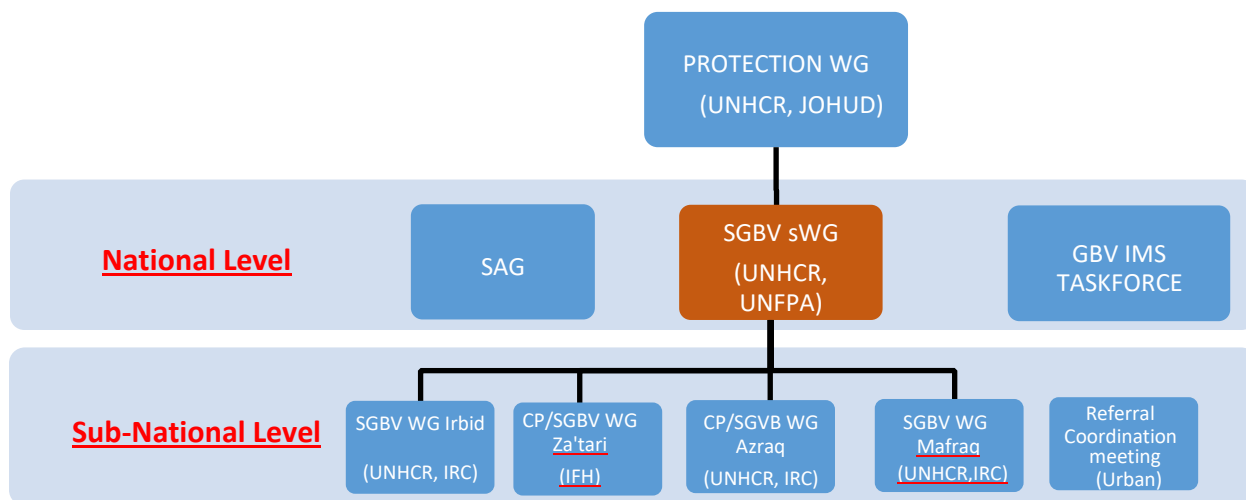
PROTECTION WG
(UNHCR, JOHUD)

National Level

SAG

SGBV sWG
(UNHCR, UNFPA)

GBV IMS TASKFORCE

Sub-National Level

SGBV WG Irbid
(UNHCR, IRC)

CP/SGBV WG Za'tari
(IFH)

CP/SGVB WG Azraq
(UNHCR, IRC)

SGBV WG Mafraq
(UNHCR,IRC)

Referral Coordination meeting
(Urban)